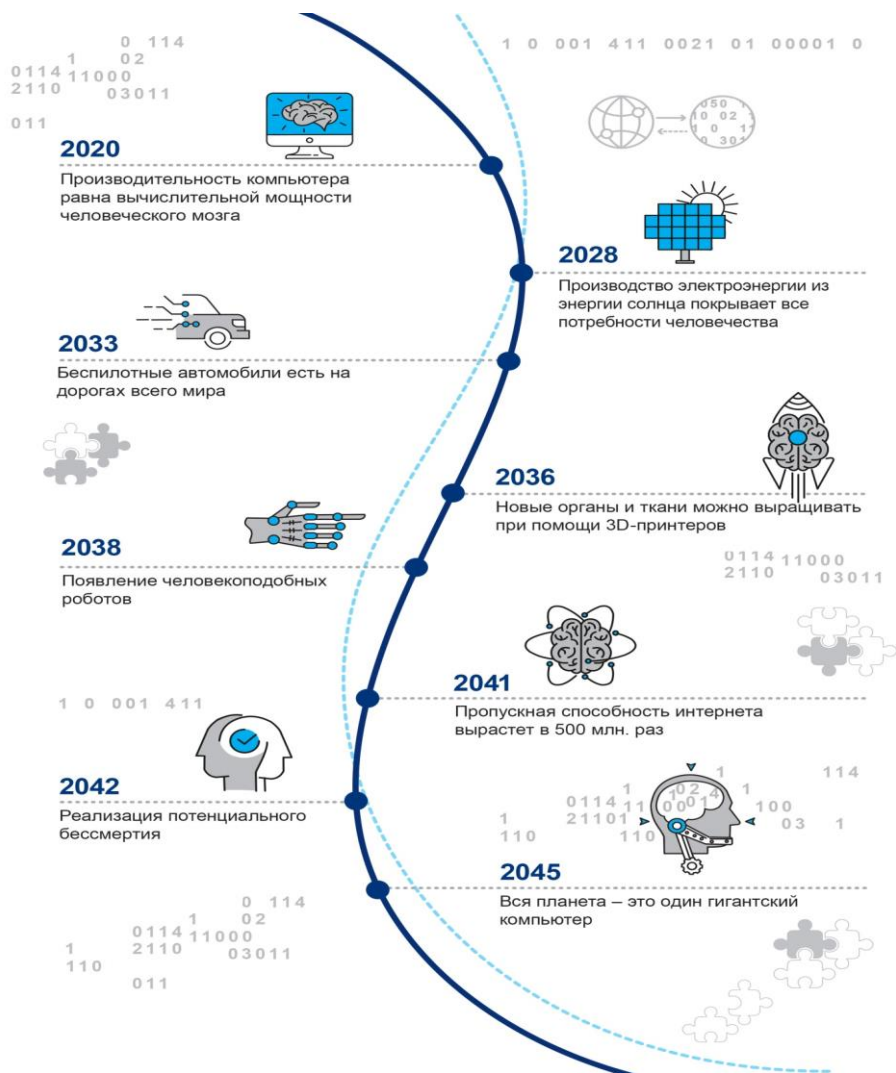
0 114
1 02
0114 11000
2110 03011

011

1 0 001 411 0021 01 00001 0

050 1
10 02 1
1 0 1
0 301

2020
Производительность компьютера равна вычислительной мощности человеческого мозга

2028
Производство электроэнергии из энергии солнца покрывает все потребности человечества

2033
Беспилотные автомобили есть на дорогах всего мира

2036
Новые органы и ткани можно выращивать при помощи 3D-принтеров

2038
Появление человекоподобных роботов

0114 11000
2110 03011

2041
Пропускная способность интернета вырастет в 500 млн. раз

1 0 001 411

2042
Реализация потенциального бессмертия

1 02 4 1 114
0114 11 00 1
1 21101 1 100
110 110 03 1

2045
Вся планета – это один гигантский компьютер

0 114
1 02
0114 11000
1 2110 03011
110

011